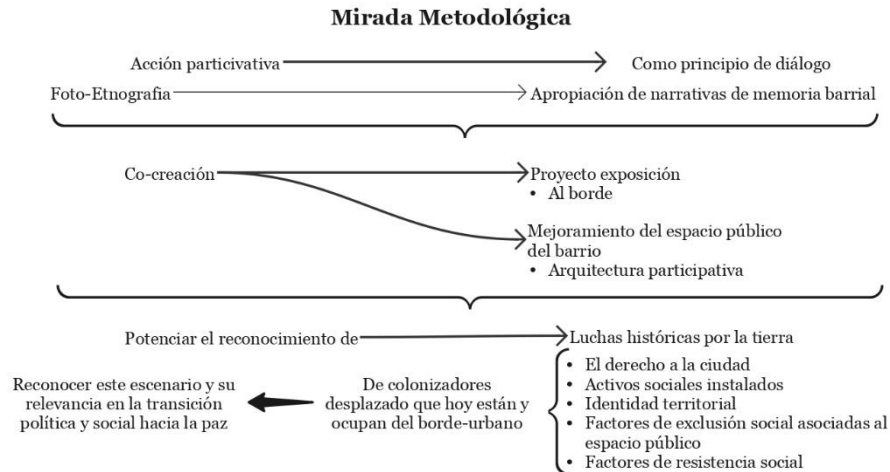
Mirada Metodológica

Acción particivativa → Como principio de diálogo

Foto-Etnografia → Apropiación de narrativas de memoria barrial

Co-creación → Proyecto exposición
• Al borde

Mejoramiento del espacio público del barrio
• Arquitectura participativa

Potenciar el reconocimiento de → Luchas históricas por la tierra

• El derecho a la ciudad
• Activos sociales instalados
• Identidad territorial
• Factores de exclusión social asociadas al espacio público
• Factores de resistencia social

De colonizadores desplazado que hoy están y ocupan del borde-urbano

Reconocer este escenario y su relevancia en la transición política y social hacia la paz